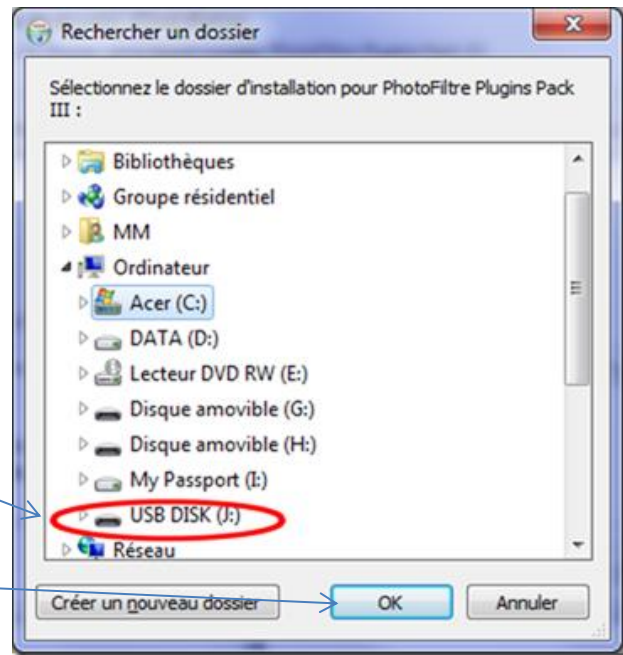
Rechercher un dossier

Sélectionnez le dossier d'installation pour PhotoFiltre Plugins Pack III :

Bibliothèques
Groupe résidentiel
MM
Ordinateur
Acer (C:)
DATA (D:)
Lecteur DVD RW (E:)
Disque amovible (G:)
Disque amovible (H:)
My Passport (I:)
USB DISK (J:)
Réseau

Créer un nouveau dossier
OK
Annuler